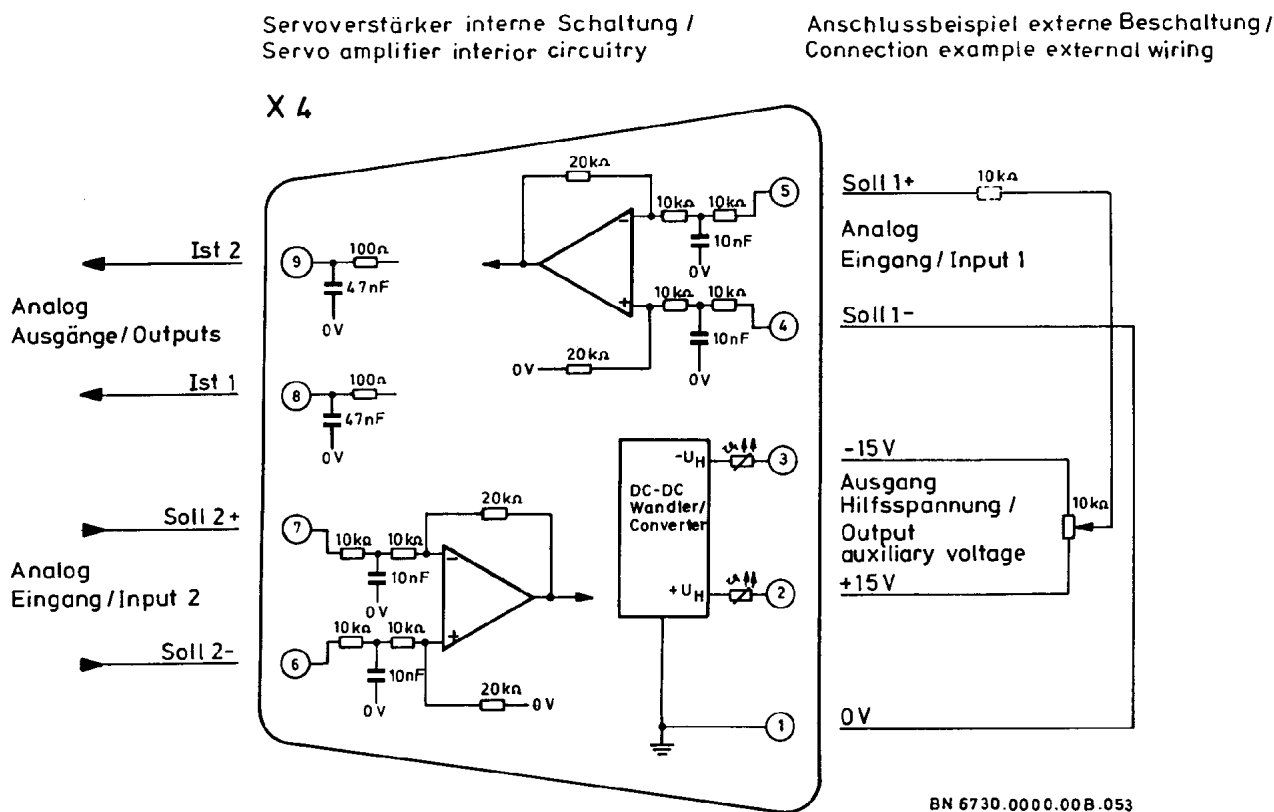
Servoverstärker interne Schaltung / Servo amplifier interior circuitry

Anschlussbeispiel externe Beschaltung / Connection example external wiring

X 4

20kΩ
10kΩ
10kΩ
5
10nF
0V
10kΩ
10kΩ
4
10nF
0V
0V
20kΩ

Ist 2
9
100Ω
47nF
0V

Analog
Ausgänge / Outputs

Ist 1
8
100Ω
47nF
0V

Soll 2+
7
10kΩ
10kΩ
20kΩ
10nF
0V

Analog
Eingang / Input 2

Soll 2-
6
10kΩ
10kΩ
10nF
0V
20kΩ
0V

DC-DC
Wandler/
Converter
$-U_H$
3
$+U_H$
2
1

Soll 1+
10kΩ
Analog
Eingang / Input 1
Soll 1-

-15V
Ausgang
Hilfsspannung /
Output
auxiliary voltage
10kΩ
+15V

0V

BN 6730.0000.00B.053